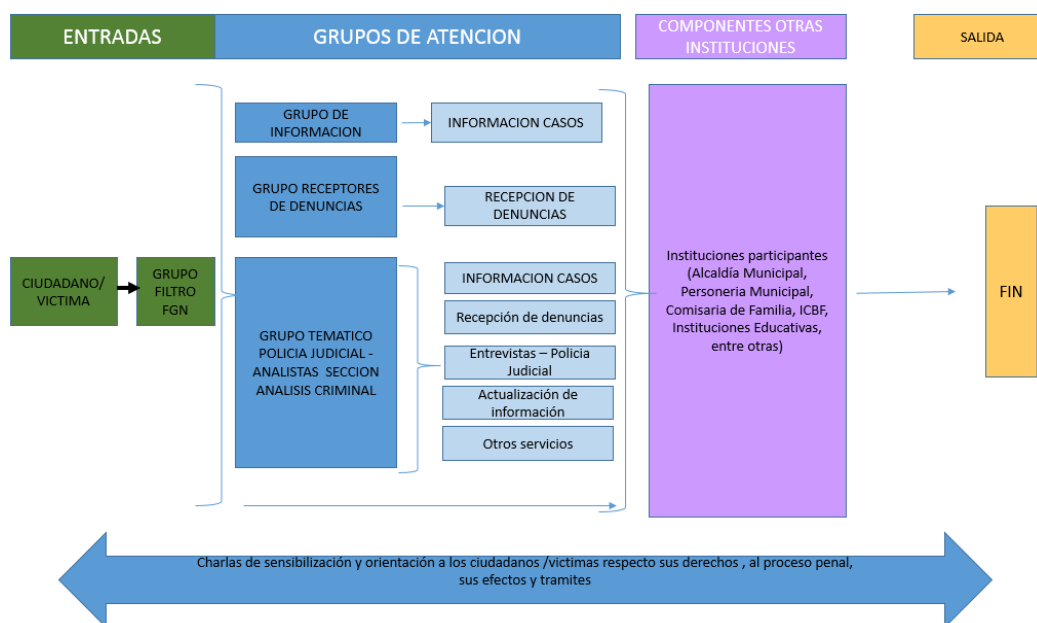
ENTRADAS

GRUPOS DE ATENCION

COMPONENTES OTRAS INSTITUCIONES

SALIDA

CIUDADANO/ VICTIMA

GRUPO FILTRO FGN

GRUPO DE INFORMACION

INFORMACION CASOS

GRUPO RECEPTORES DE DENUNCIAS

RECEPCION DE DENUNCIAS

GRUPO TEMATICO POLICIA JUDICIAL - ANALISTAS SECCION ANALISIS CRIMINAL

INFORMACION CASOS

Recepción de denuncias

Entrevistas – Policia Judicial

Actualización de información

Otros servicios

Instituciones participantes (Alcaldía Municipal, Personeria Municipal, Comisaria de Familia, ICBF, Instituciones Educativas, entre otras)

FIN

Charlas de sensibilización y orientación a los ciudadanos /victimas respecto sus derechos , al proceso penal, sus efectos y tramites